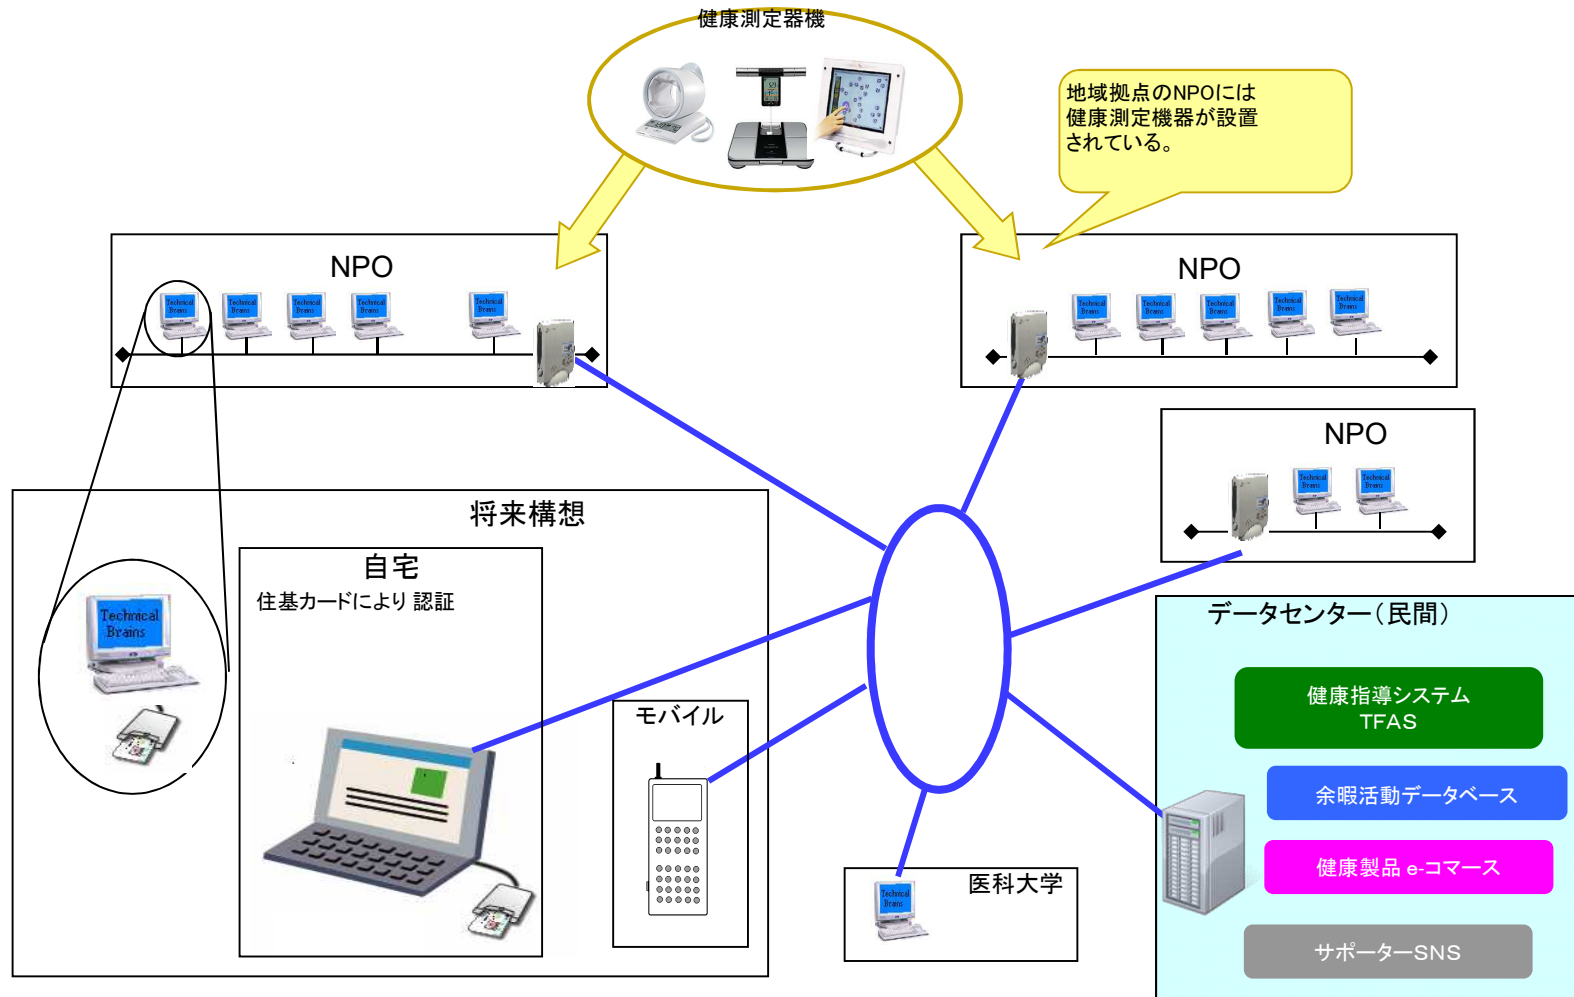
健康測定器機

地域拠点のNPOには健康測定機器が設置されている。

NPO

Technical Brains

NPO

NPO

将来構想

自宅
住基カードにより 認証

Technical Brains

モバイル

データセンター（民間）

健康指導システム
TFAS

余暇活動データベース

健康製品 e-コマース

サポーターSNS

医科大学